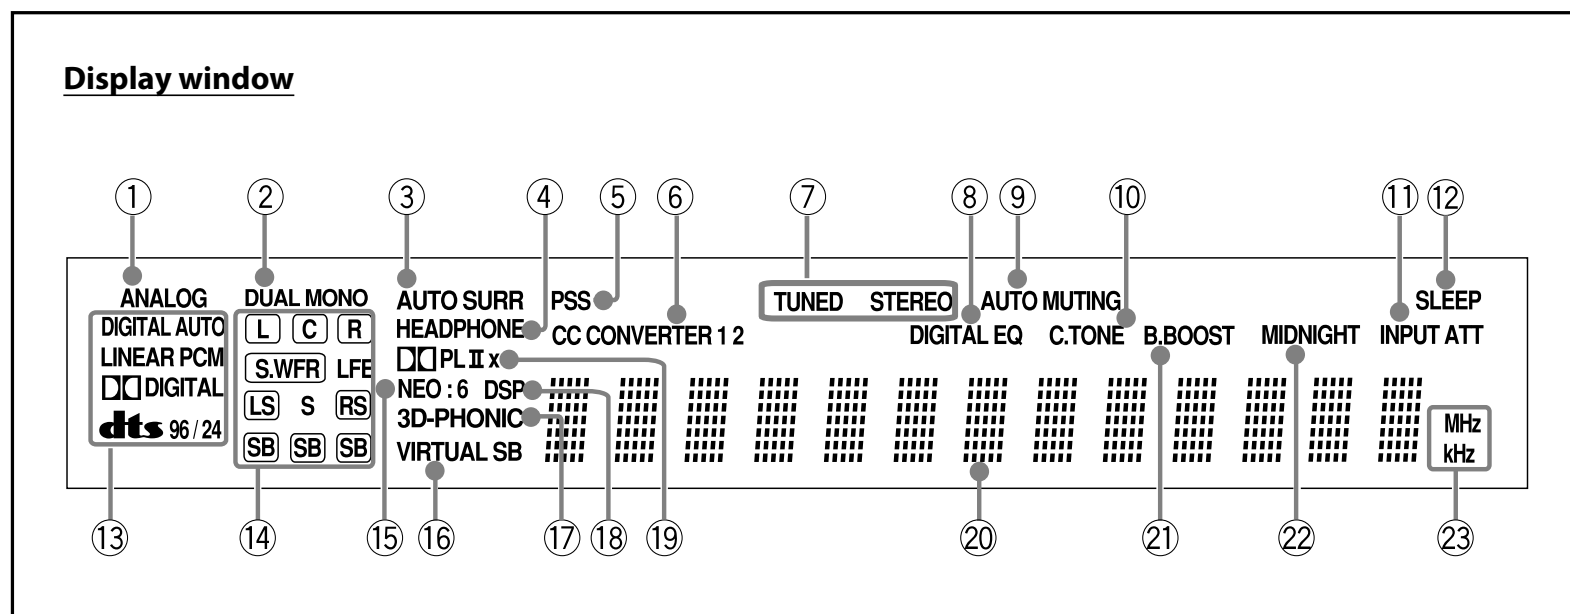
Display window

① ② ③ ④ ⑤ ⑥ ⑦ ⑧ ⑨ ⑩ ⑪ ⑫

ANALOG
DIGITAL AUTO
LINEAR PCM
DIGITAL
dts 96 / 24

DUAL MONO
L C R
S.WFR LFE
LS S RS
SB SB SB

AUTO SURR
HEADPHONE
PL II x
NEO : 6
DSP
3D-PHONIC
VIRTUAL SB

PSS
CC CONVERTER 1 2

TUNED STEREO

DIGITAL EQ
AUTO MUTING
C.TONE
B.BOOST
MIDNIGHT
SLEEP
INPUT ATT

MHz
kHz

⑬ ⑭ ⑮ ⑯ ⑰ ⑱ ⑲ ⑳ ㉑ ㉒ ㉓